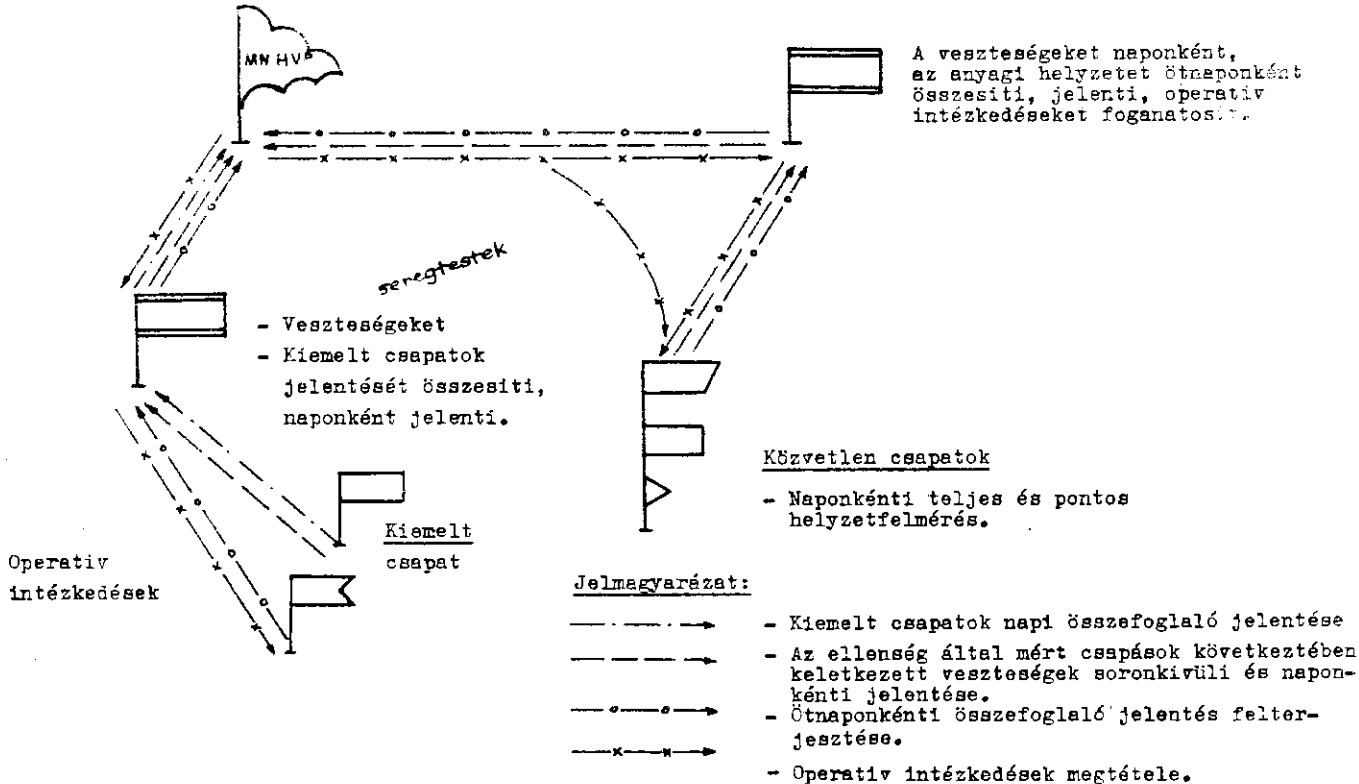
MN HVP

A veszteségeket naponként, az anyagi helyzetet ötnaponként összesiti, jelenti, operativ intézkedéseket foganatos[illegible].

seregtestek

- Veszteségeket
- Kiemelt csapatok jelentését összesiti, naponként jelenti.

Közvetlen csapatok

- Naponkénti teljes és pontos helyzetfelmérés.

Operativ intézkedések

Kiemelt csapat

Jelmagyarázat:

- Kiemelt csapatok napi összefoglaló jelentése
- Az ellenség által mért csapások következtében keletkezett veszteségek soronkivüli és naponkénti jelentése.
- Ötnaponkénti összefoglaló jelentés felterjesztése.
- Operativ intézkedések megtétele.